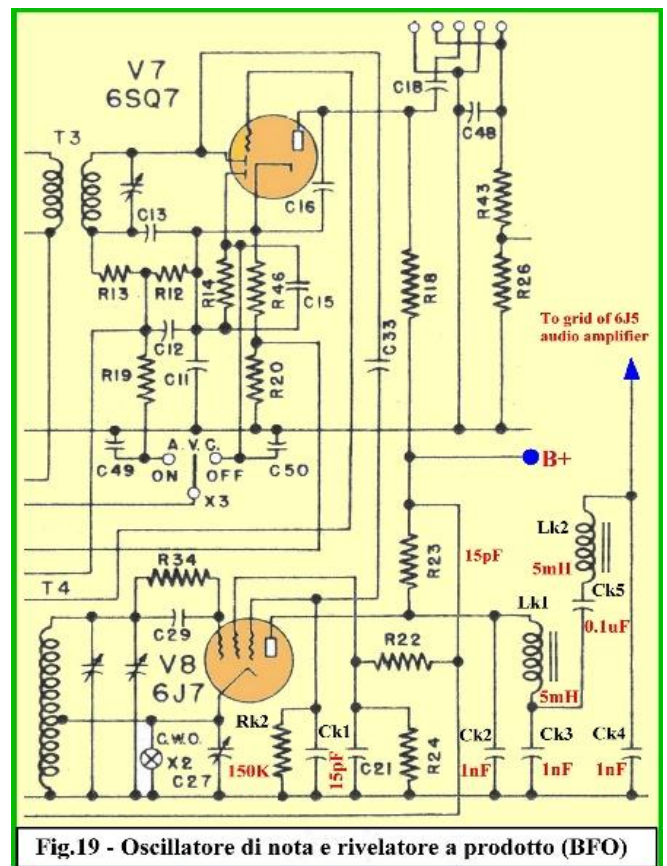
V7
6SQ7
T3
C18
C48
C13
C16
R43
R13
R12
R14
R46
C15
R18
R26
C12
C33
To grid of 6J5 audio amplifier
R19
C11
R20
A. V. C.
C49
ON
OFF
C50
B+
X3
Lk2
15pF
5mH
T4
R34
R23
Ck5
C29
Lk1
0.1uF
R22
V8
6J7
5mH
C.W.O.
Rk2
Ck1
Ck2
Ck3
Ck4
X2
C27
150K
15pF
C21
R24
1nF
1nF
1nF
Fig.19 - Oscillatore di nota e rivelatore a prodotto (BFO)